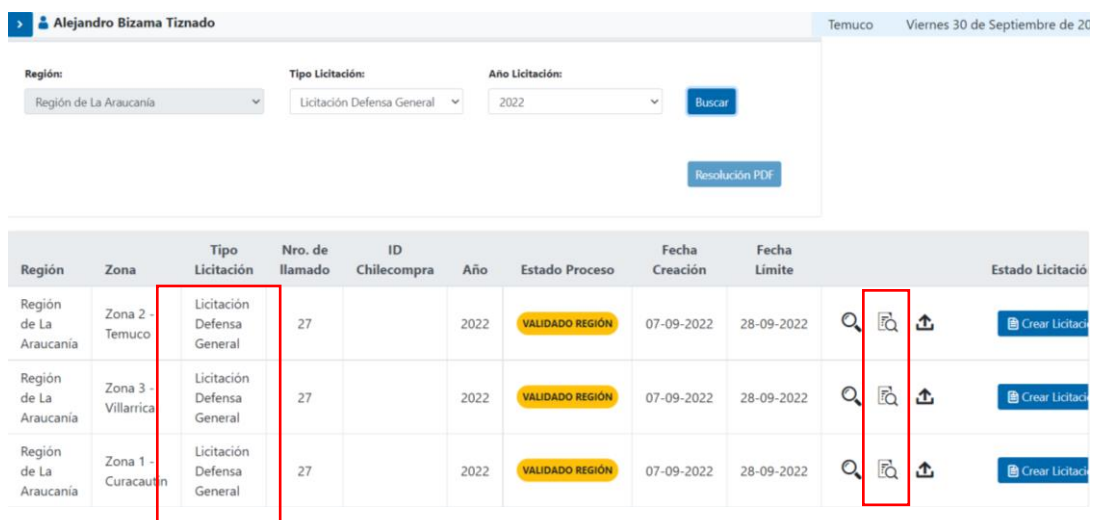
Alejandro Bizama Tiznado

Temuco Viernes 30 de Septiembre de 20

Región:
Región de La Araucanía

Tipo Licitación:
Licitación Defensa General

Año Licitación:
2022

Buscar

Resolución PDF

| Región | Zona | Tipo Licitación | Nro. de llamado | ID Chilecompra | Año | Estado Proceso | Fecha Creación | Fecha Límite | | Estado Licitació |
|---|---|---|---|---|---|---|---|---|---|---|
| Región de La Araucanía | Zona 2 - Temuco | Licitación Defensa General | 27 | | 2022 | VALIDADO REGIÓN | 07-09-2022 | 28-09-2022 | | Crear Licitaci |
| Región de La Araucanía | Zona 3 - Villarrica | Licitación Defensa General | 27 | | 2022 | VALIDADO REGIÓN | 07-09-2022 | 28-09-2022 | | Crear Licitaci |
| Región de La Araucanía | Zona 1 - Curacautín | Licitación Defensa General | 27 | | 2022 | VALIDADO REGIÓN | 07-09-2022 | 28-09-2022 | | Crear Licitaci |